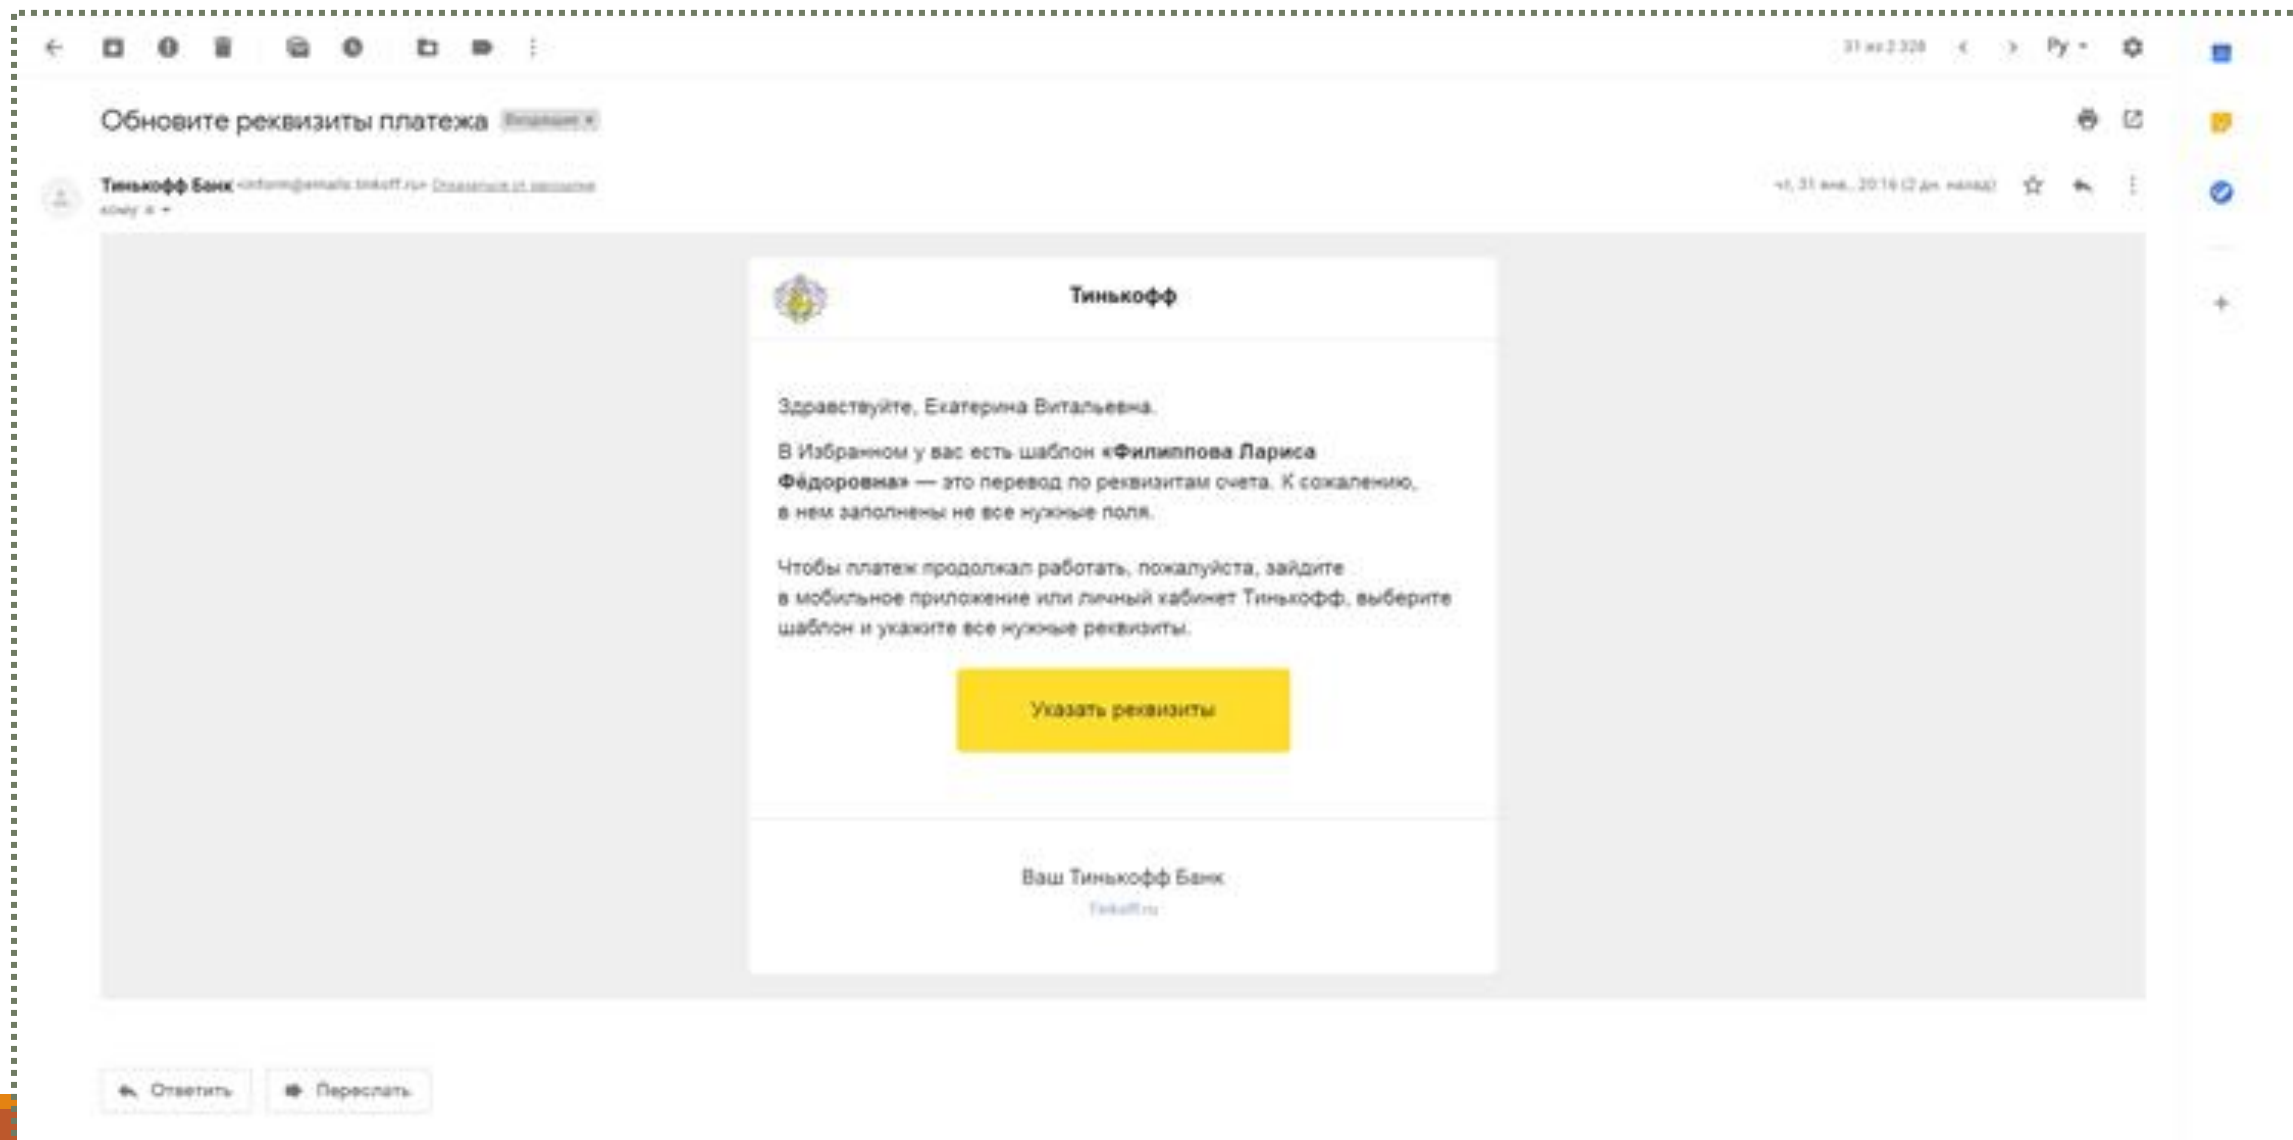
31 из 2 328

Ру

Обновите реквизиты платежа Входящие ×

Тинькофф Банк <inform@emails.tinkoff.ru> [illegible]
кому: я

чт, 31 янв., 20:16 (2 дн. назад)

Тинькофф

Здравствуйте, Екатерина Витальевна.

В Избранном у вас есть шаблон **«Филиппова Лариса Фёдоровна»** — это перевод по реквизитам счета. К сожалению, в нем заполнены не все нужные поля.

Чтобы платеж продолжал работать, пожалуйста, зайдите в мобильное приложение или личный кабинет Тинькофф, выберите шаблон и укажите все нужные реквизиты.

Указать реквизиты

Ваш Тинькофф Банк
Tinkoff.ru

Ответить Переслать